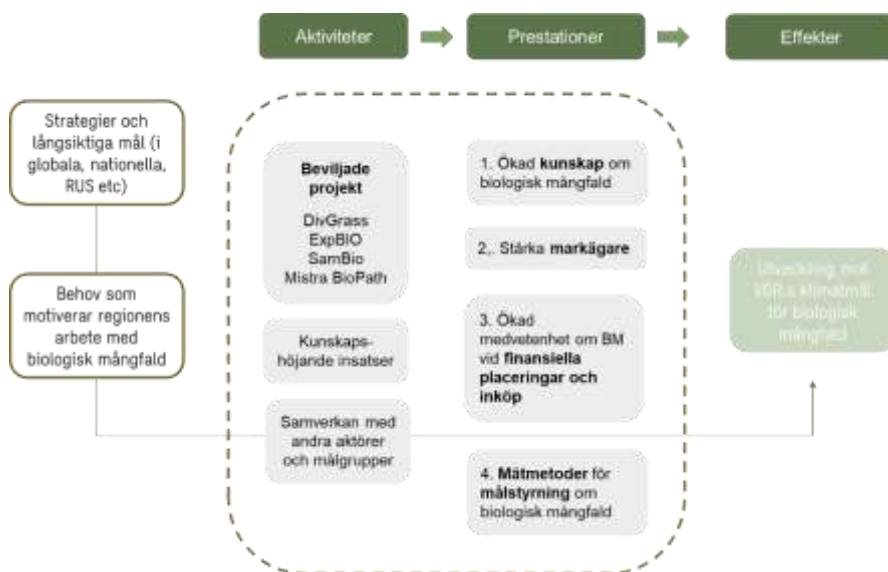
Aktiviteter

Prestationer

Effekter

Strategier och långsiktiga mål (i globala, nationella, RUS etc)

Behov som motiverar regionens arbete med biologisk mångfald

**Beviljade projekt**

DivGrass
ExpBIO
SamBio
Mistra BioPath

Kunskapshöjande insatser

Samverkan med andra aktörer och målgrupper

1. Ökad **kunskap** om biologisk mångfald

2.. Stärka **markägare**

3. Ökad medvetenhet om BM vid **finansiella placeringar och inköp**

4. **Mätmetoder** för **målstyrning** om biologisk mångfald

Utveckling mot VGR:s klimatmål för biologisk mångfald